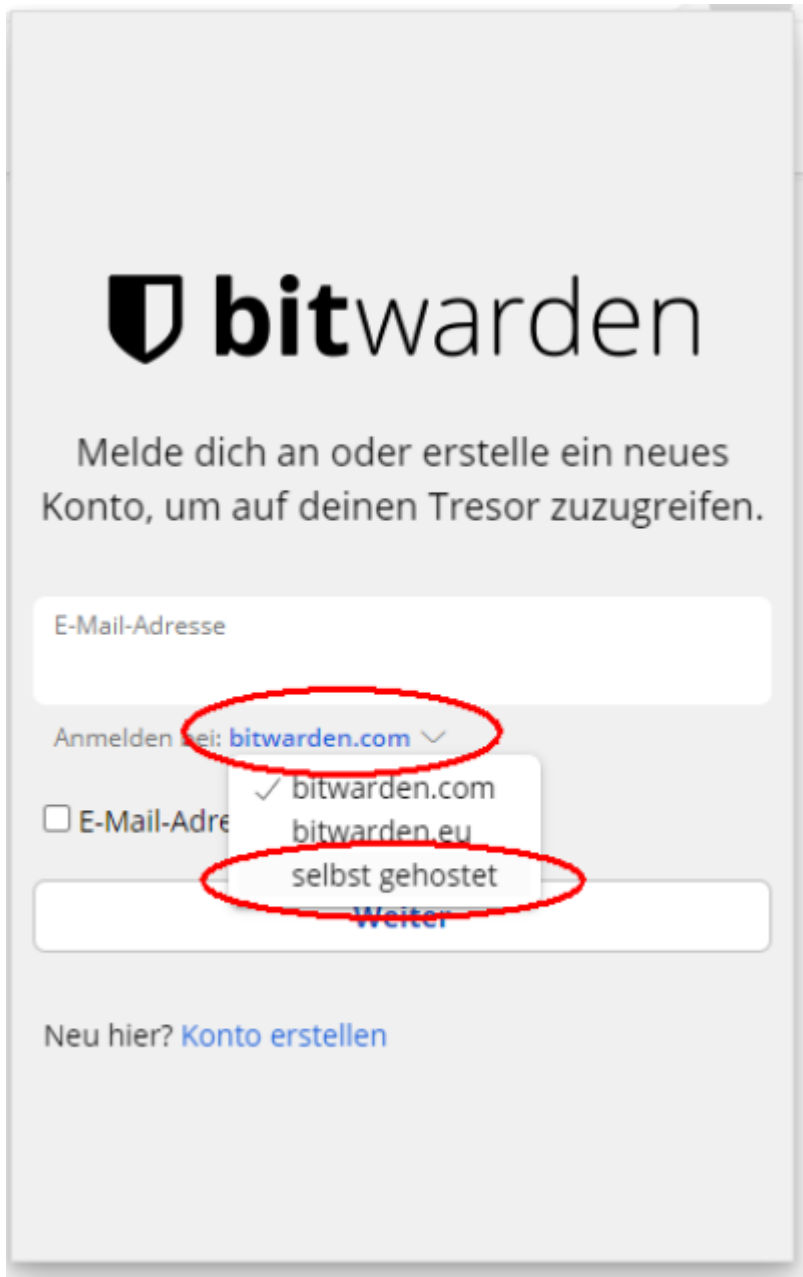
bitwarden

Melde dich an oder erstelle ein neues Konto, um auf deinen Tresor zuzugreifen.

E-Mail-Adresse

Anmelden bei: bitwarden.com

✓ bitwarden.com
bitwarden.eu
selbst gehostet

☐ E-Mail-Adre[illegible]

Weiter

Neu hier? Konto erstellen